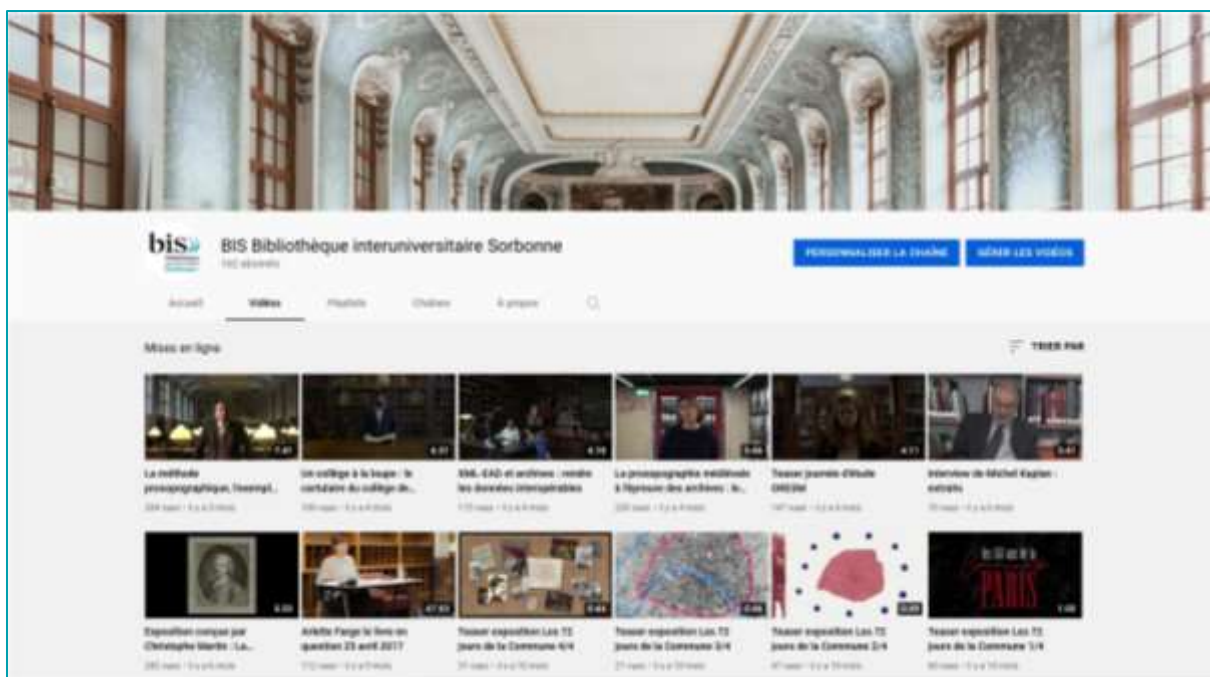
bis

BIS Bibliothèque interuniversitaire Sorbonne

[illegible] abonnés

PERSONNALISER LA CHAÎNE

GÉRER LES VIDÉOS

Accueil

Vidéos

Playlists

Chaînes

À propos

Mises en ligne

TRIER PAR

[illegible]

La méthode prosopographique, l'exempl...

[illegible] vues • Il y a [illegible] mois

6:57

Un collège à la loupe : le cartulaire du collège de...

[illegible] vues • Il y a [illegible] mois

6:39

XML-EAD et archives : rendre les données interopérables

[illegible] vues • Il y a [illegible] mois

5:08

La prosopographie médiévale à l'épreuve des archives : le...

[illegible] vues • Il y a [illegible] mois

4:11

Teaser journée d'étude ORESM

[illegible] vues • Il y a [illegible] mois

5:02

Interview de Michel Kaplan : extraits

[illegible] vues • Il y a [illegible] mois

3:33

Exposition conçue par Christophe Martin : La...

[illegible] vues • Il y a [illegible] mois

47:03

Arlette Farge le livre en question 25 avril 2017

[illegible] vues • Il y a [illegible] mois

0:44

Teaser exposition Les 72 jours de la Commune 4/4

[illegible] vues • Il y a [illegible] mois

0:46

Teaser exposition Les 72 jours de la Commune 3/4

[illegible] vues • Il y a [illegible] mois

0:35

Teaser exposition Les 72 jours de la Commune 2/4

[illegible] vues • Il y a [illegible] mois

PARIS

1:00

Teaser exposition Les 72 jours de la Commune 1/4

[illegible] vues • Il y a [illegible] mois